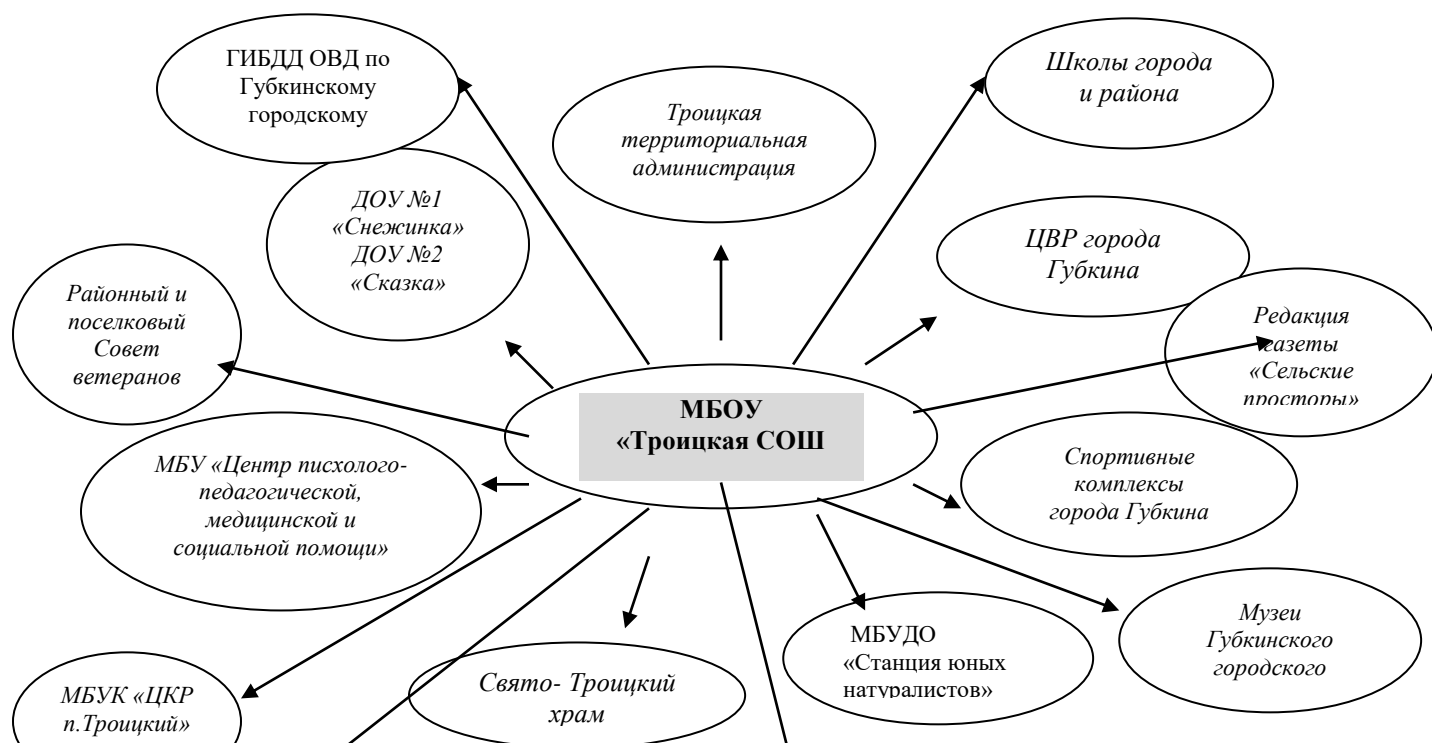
ГИБДД ОВД по Губкинскому городскому

Троицкая территориальная администрация

Школы города и района

ДОУ №1 «Снежинка» ДОУ №2 «Сказка»

ЦВР города Губкина

Районный и поселковый Совет ветеранов

Редакция газеты «Сельские просторы»

МБОУ «Троицкая СОШ

МБУ «Центр писхолого-педагогической, медицинской и социальной помощи»

Спортивные комплексы города Губкина

Музеи Губкинского городского

МБУДО «Станция юных натуралистов»

МБУК «ЦКР п.Троицкий»

Свято- Троицкий храм